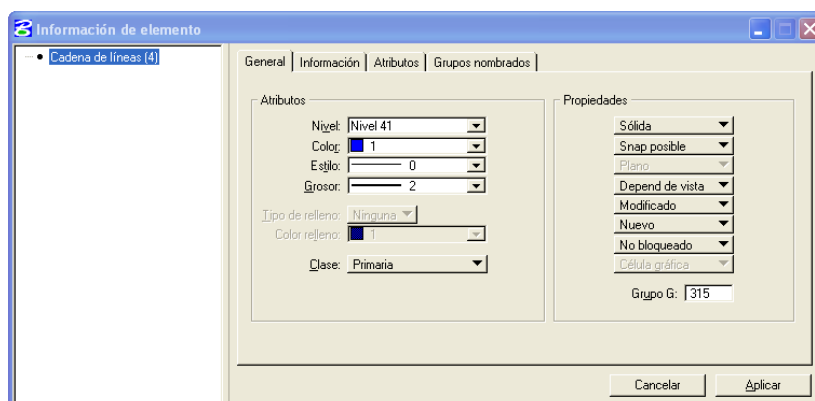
Información de elemento

Cadena de líneas (4)

General | Información | Atributos | Grupos nombrados

Atributos

Nivel: Nivel 41
Color: 1
Estilo: 0
Grosor: 2

Tipo de relleno: Ninguna
Color relleno: 1

Clase: Primaria

Propiedades

Sólida
Snap posible
Plano
Depend de vista
Modificado
Nuevo
No bloqueado
Célula gráfica

Grupo G: 315

Cancelar
Aplicar